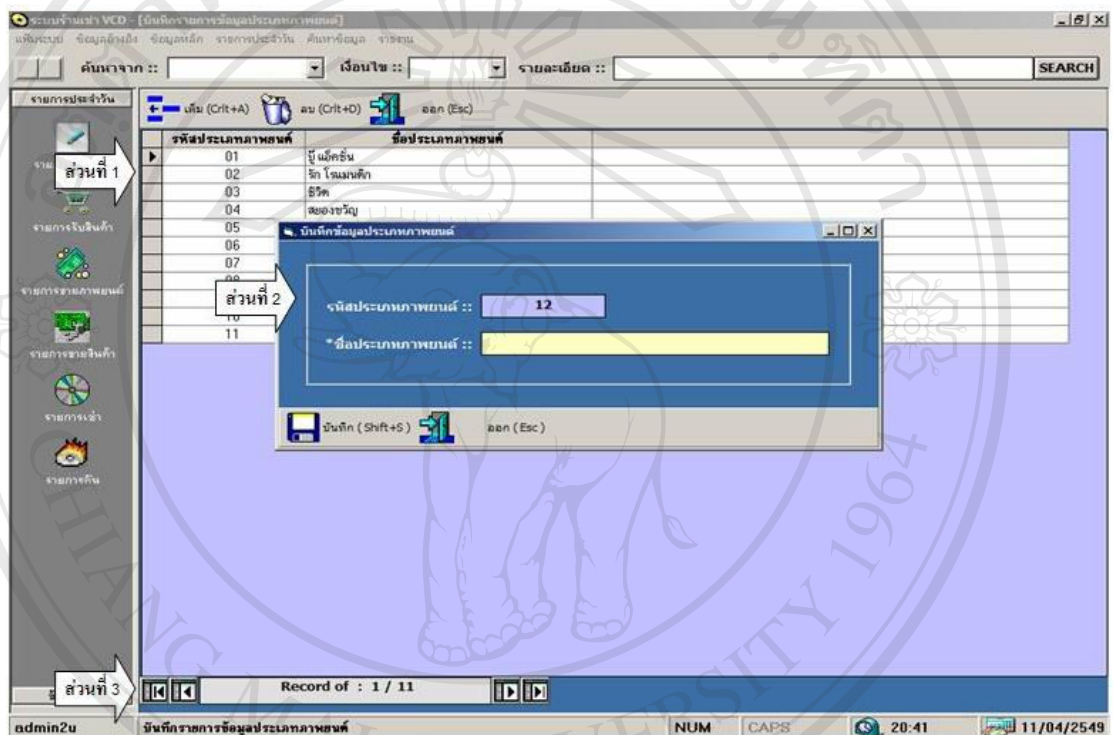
ระบบร้านเช่า VCD - [บันทึกรายการข้อมูลประเภทภาพยนต์]
แฟ้มระบบ ข้อมูลอ้างอิง ข้อมูลหลัก รายการประจำวัน ค้นหาข้อมูล รายงาน

ค้นหาจาก :: เงื่อนไข :: รายละเอียด :: SEARCH

รายการประจำวัน

เพิ่ม (Crit+A) ลบ (Crit+D) ออก (Esc)

| รหัสประเภทภาพยนต์ | ชื่อประเภทภาพยนต์ |
|---|---|
| 01 | บู๊ แอ็คชั่น |
| 02 | รัก โรแมนติก |
| 03 | ชีวิต |
| 04 | สยองขวัญ |
| 05 | |
| 06 | |
| 07 | |
| 08 | |
| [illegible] | |
| 10 | |
| 11 | |

ส่วนที่ 1

รายการรับสินค้า

รายการขายภาพยนต์

รายการขายสินค้า

รายการเช่า

รายการคืน

บันทึกข้อมูลประเภทภาพยนต์

ส่วนที่ 2

รหัสประเภทภาพยนต์ :: 12

*ชื่อประเภทภาพยนต์ ::

บันทึก (Shift+S) ออก (Esc)

ส่วนที่ 3

Record of : 1 / 11

admin2u บันทึกรายการข้อมูลประเภทภาพยนต์ NUM CAPS 20:41 11/04/2549